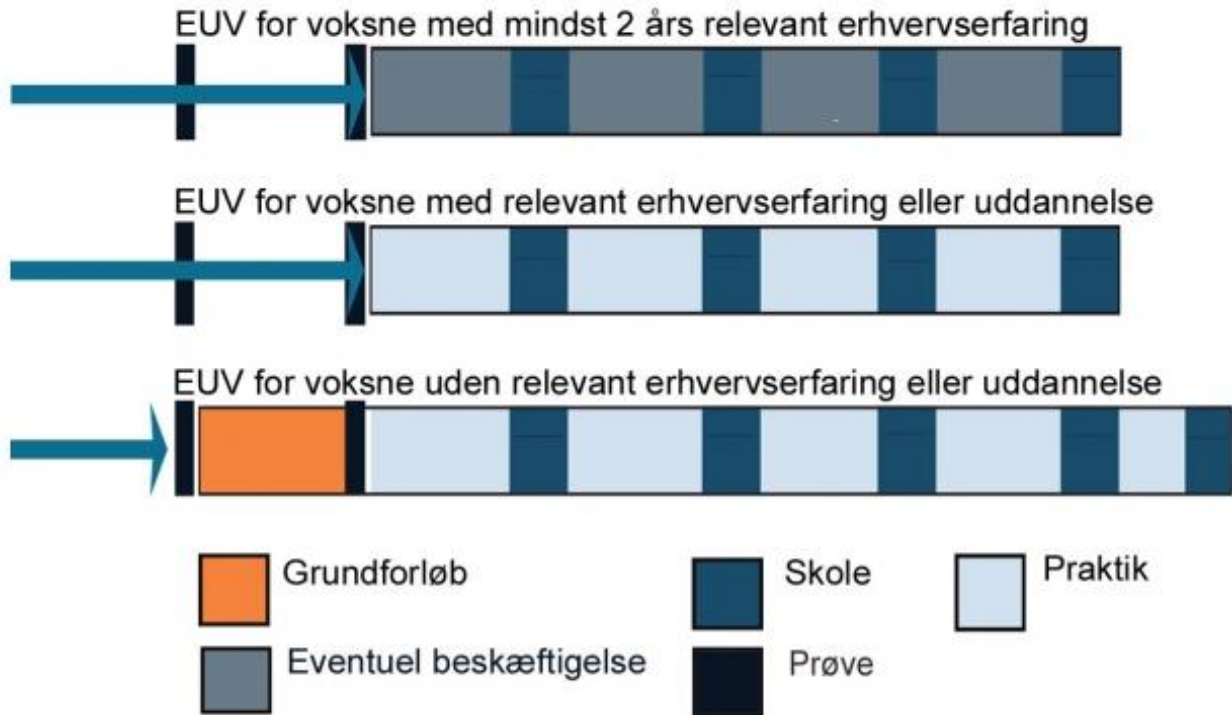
EUV for voksne med mindst 2 års relevant erhvervserfaring

EUV for voksne med relevant erhvervserfaring eller uddannelse

EUV for voksne uden relevant erhvervserfaring eller uddannelse

Grundforløb

Skole

Praktik

Eventuel beskæftigelse

Prøve